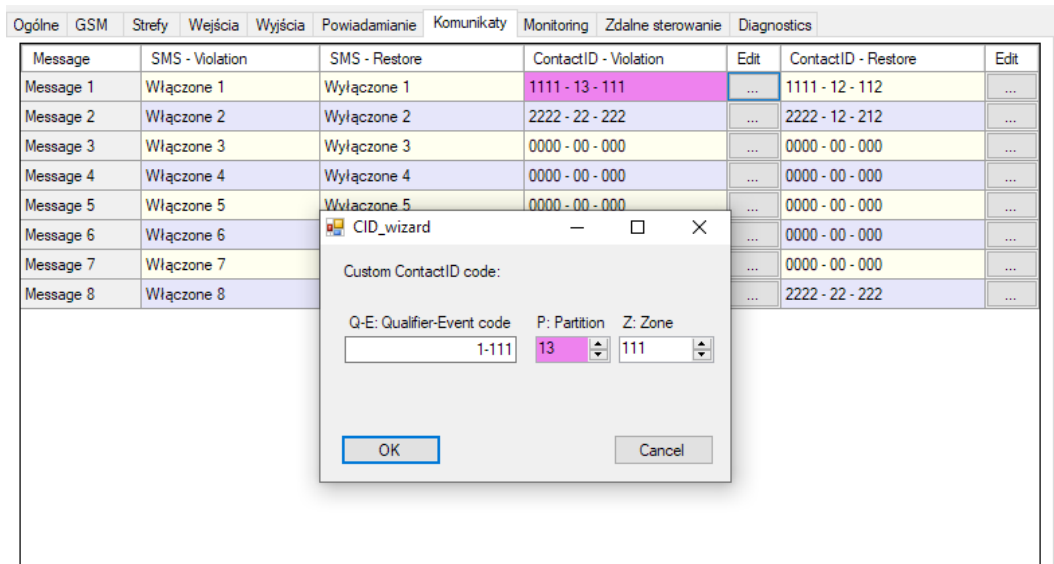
Ogólne GSM Strefy Wejścia Wyjścia Powiadamianie Komunikaty Monitoring Zdalne sterowanie Diagnostics

| Message | SMS - Violation | SMS - Restore | ContactID - Violation | Edit | ContactID - Restore | Edit |
|---|---|---|---|---|---|---|
| Message 1 | Włączone 1 | Wyłączone 1 | 1111 - 13 - 111 | ... | 1111 - 12 - 112 | ... |
| Message 2 | Włączone 2 | Wyłączone 2 | 2222 - 22 - 222 | ... | 2222 - 12 - 212 | ... |
| Message 3 | Włączone 3 | Wyłączone 3 | 0000 - 00 - 000 | ... | 0000 - 00 - 000 | ... |
| Message 4 | Włączone 4 | Wyłączone 4 | 0000 - 00 - 000 | ... | 0000 - 00 - 000 | ... |
| Message 5 | Włączone 5 | Wyłączone 5 | 0000 - 00 - 000 | ... | 0000 - 00 - 000 | ... |
| Message 6 | Włączone 6 | | | ... | 0000 - 00 - 000 | ... |
| Message 7 | Włączone 7 | | | ... | 0000 - 00 - 000 | ... |
| Message 8 | Włączone 8 | | | ... | 2222 - 22 - 222 | ... |

CID_wizard

Custom ContactID code:

Q-E: Qualifier-Event code
1-111
P: Partition
13
Z: Zone
111

OK
Cancel